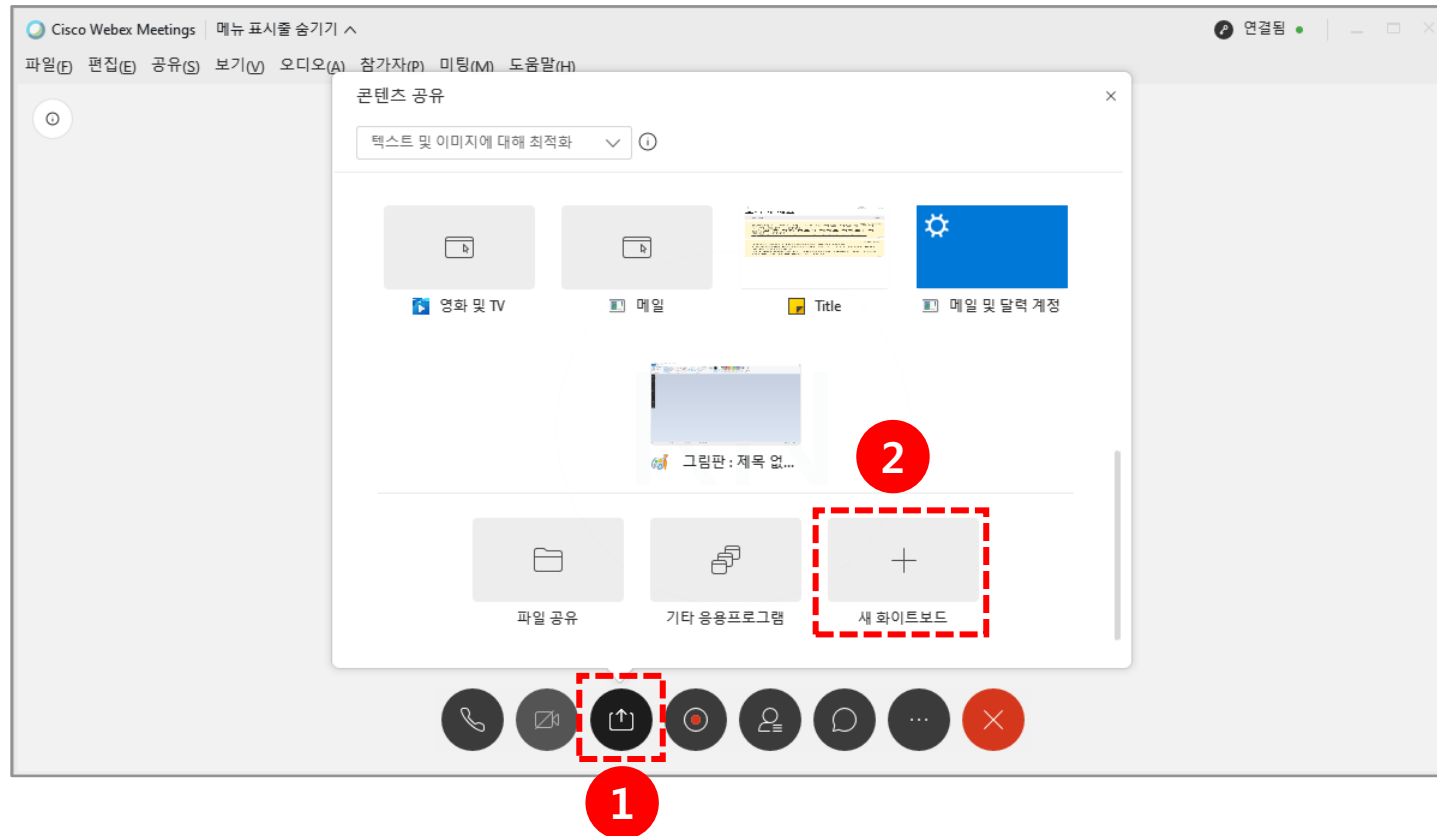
Cisco Webex Meetings 메뉴 표시줄 숨기기 ^

연결됨 •

파일(F) 편집(E) 공유(S) 보기(V) 오디오(A) 참가자(P) 미팅(M) 도움말(H)

콘텐츠 공유

텍스트 및 이미지에 대해 최적화

영화 및 TV

메일

Title

메일 및 달력 계정

그림판 : 제목 없...

2

파일 공유

기타 응용프로그램

새 화이트보드

1